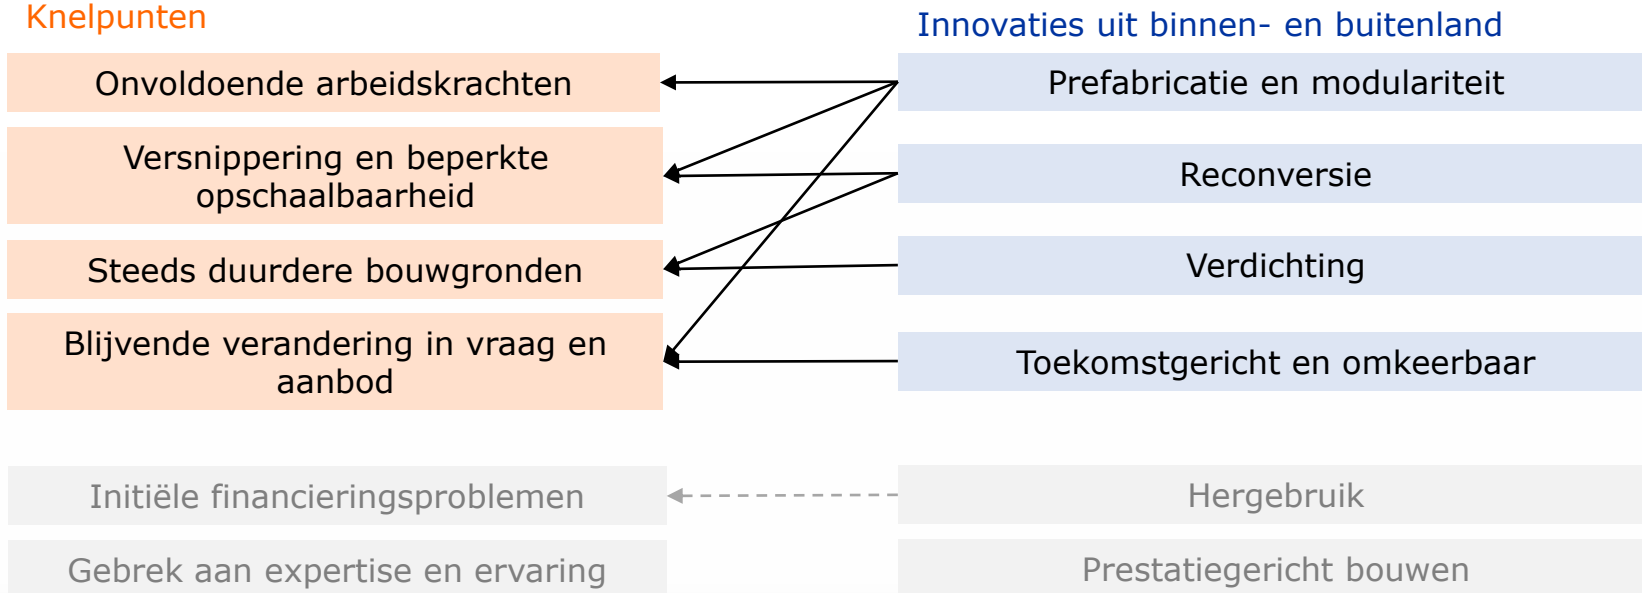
Knelpunten

Onvoldoende arbeidskrachten

Versnippering en beperkte opschaalbaarheid

Steeds duurdere bouwgronden

Blijvende verandering in vraag en aanbod

Initiële financieringsproblemen

Gebrek aan expertise en ervaring

Innovaties uit binnen- en buitenland

Prefabricatie en modulariteit

Reconversie

Verdichting

Toekomstgericht en omkeerbaar

Hergebruik

Prestatiegericht bouwen